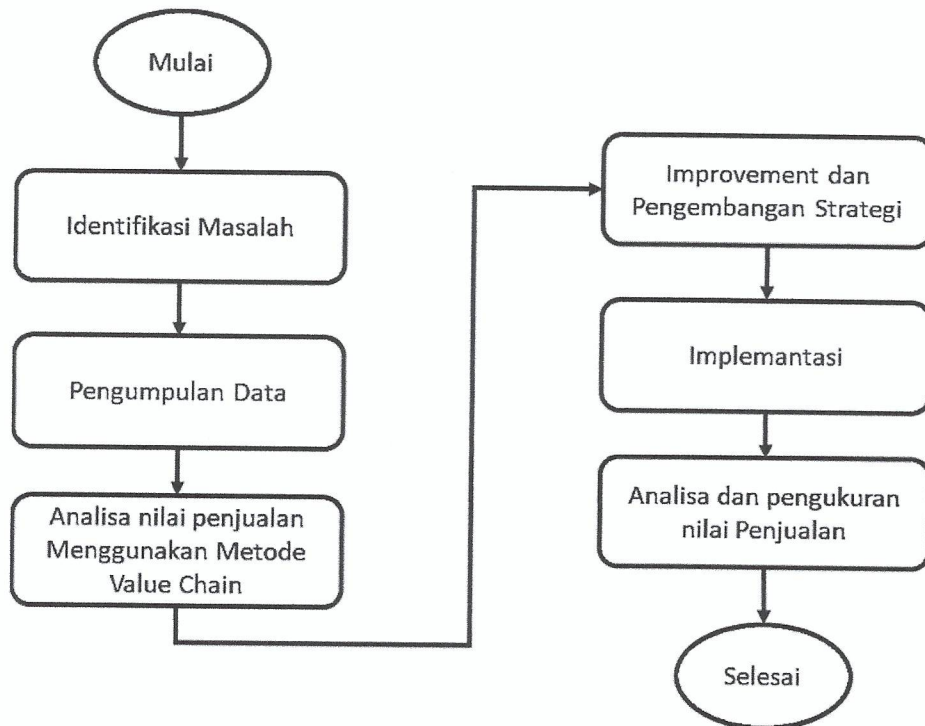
Mulai

Identifikasi Masalah

Pengumpulan Data

Analisa nilai penjualan Menggunakan Metode Value Chain

Improvement dan Pengembangan Strategi

Implemantasi

Analisa dan pengukuran nilai Penjualan

Selesai